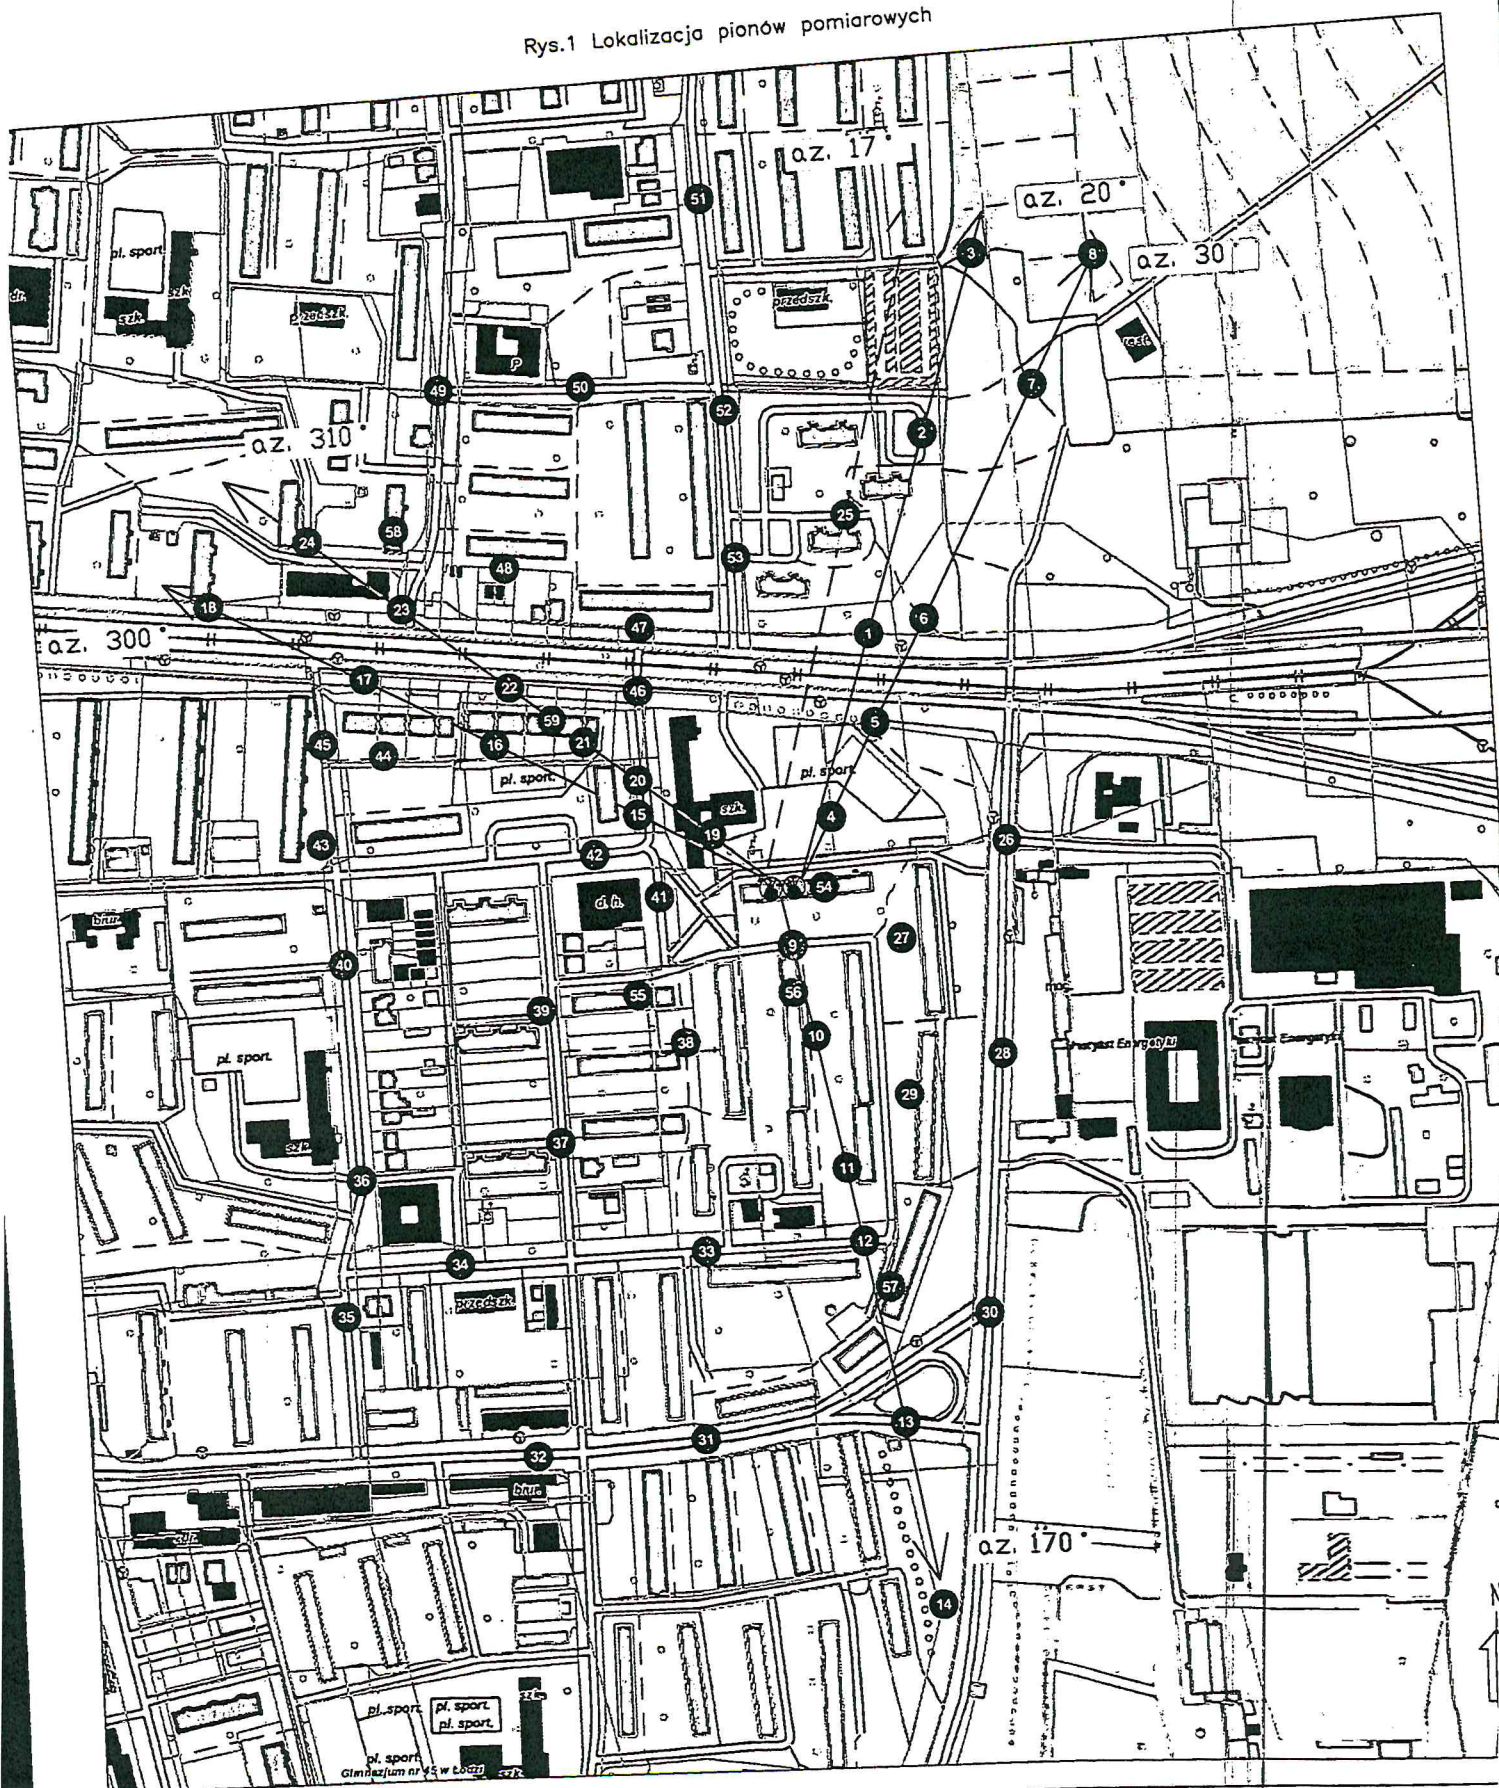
Rys.1 Lokalizacja pionów pomiarowych

a.z. 17°
a.z. 20°
a.z. 30°
a.z. 310°
a.z. 300°
a.z. 170°

pl. sport
szk.
szk.
przedszk.
przedszk.
P
przedszk.
szk.
pl. sport.
pl. sport.
szk.
d.h.
biur.
pl. sport.
szk.
przedszk.
biur.
Instytut Energetyki
Instytut Energetyki
pl. sport.
pl. sport.
pl. sport.
pl. sport.
szk.
Gimnazjum nr 45 w Łodzi
szk.

1
2
3
4
5
6
7
8
9
10
11
12
13
14
15
16
17
18
19
20
21
22
23
24
25
26
27
28
29
30
31
32
33
34
35
36
37
38
39
40
41
42
43
44
45
46
47
48
49
50
51
52
53
54
55
56
57
58
59
N